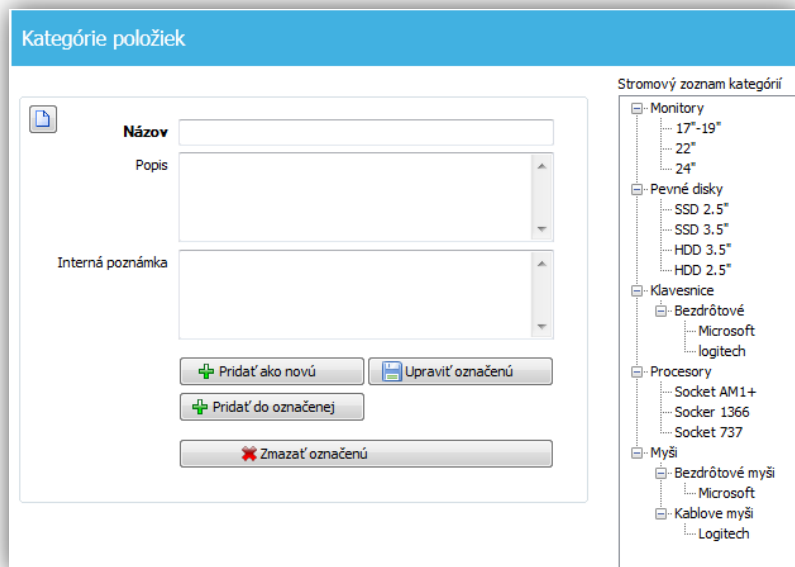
Kategórie položiek

Názov

Popis

Interná poznámka

Pridať ako novú

Upraviť označenú

Pridať do označenej

Zmazať označenú

Stromový zoznam kategórií

Monitory
17"-19"
22"
24"
Pevné disky
SSD 2.5"
SSD 3.5"
HDD 3.5"
HDD 2.5"
Klavesnice
Bezdrôtové
Microsoft
logitech
Procesory
Socket AM1+
Socket 1366
Socket 737
Myši
Bezdrôtové myši
Microsoft
Kablove myši
Logitech